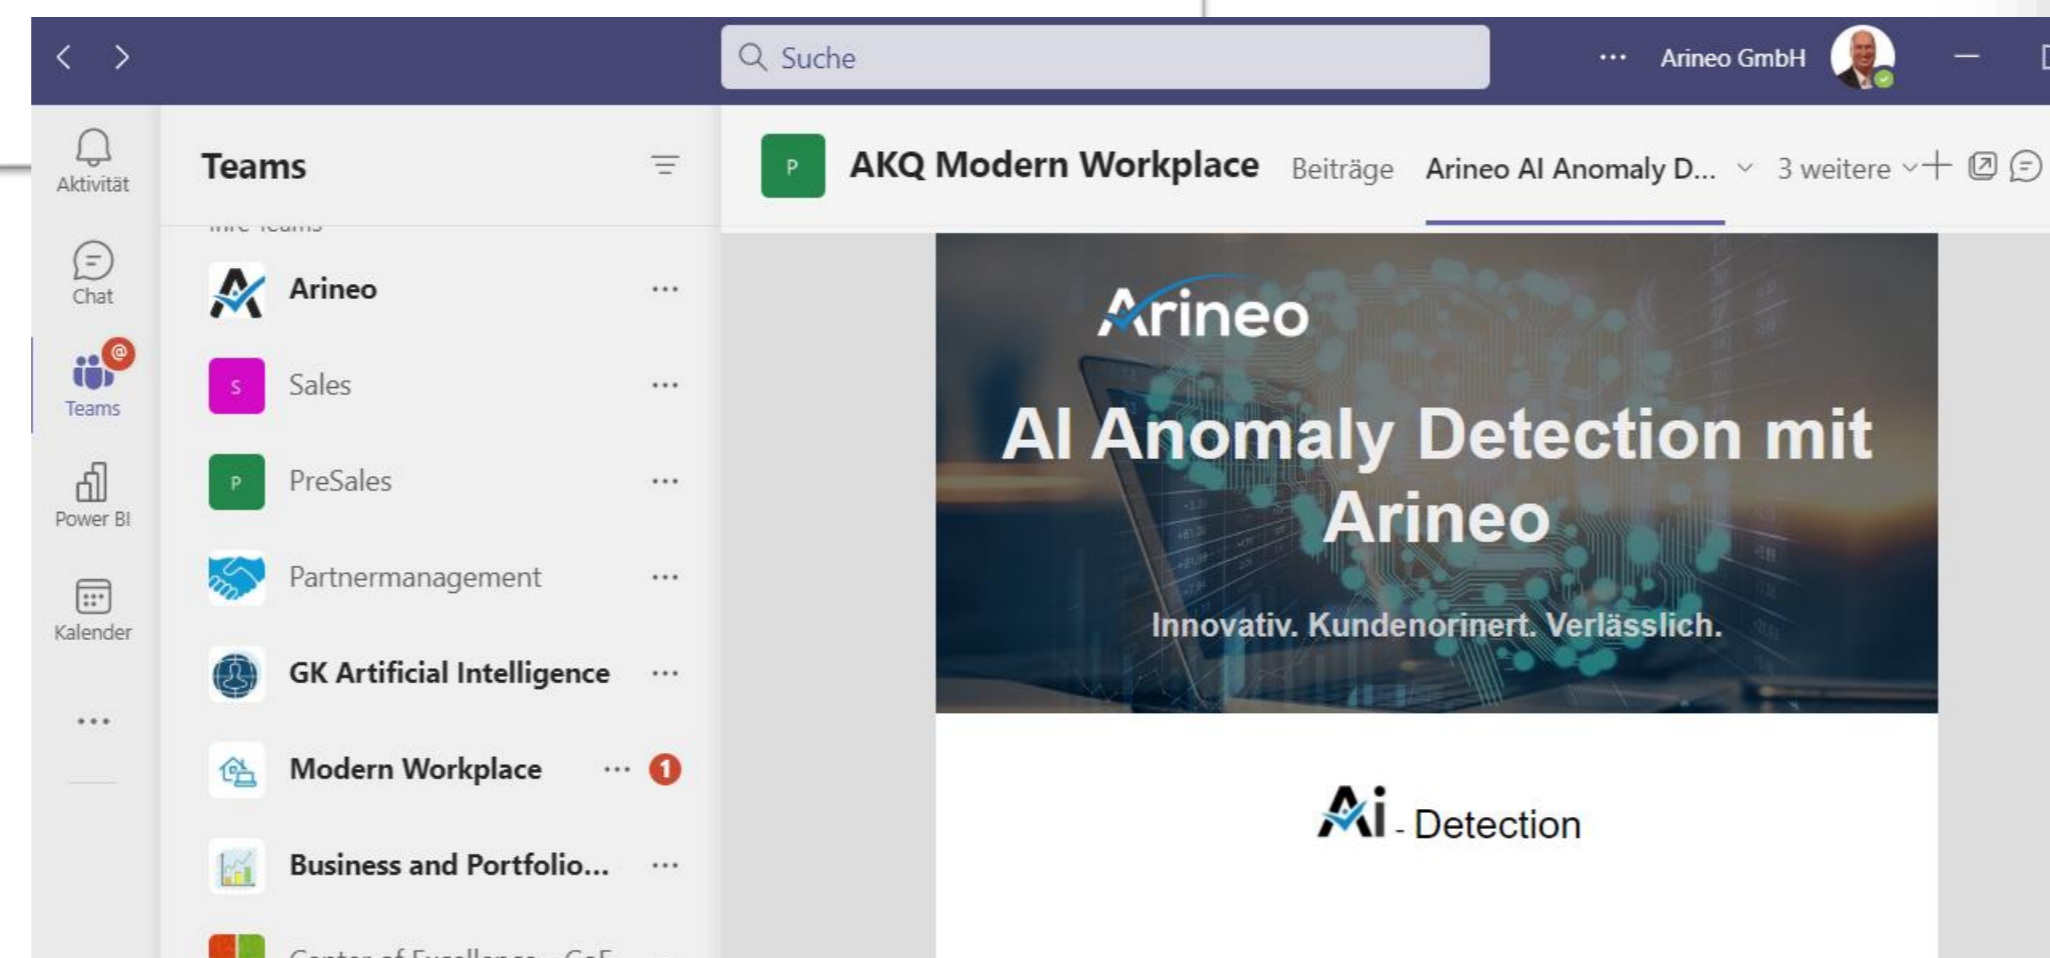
Suche

··· Arineo GmbH

Aktivität

Chat

Teams

Power BI

Kalender

···

Teams

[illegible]

Arineo ···

S Sales ···

P PreSales ···

Partnermanagement ···

GK Artificial Intelligence ···

Modern Workplace ··· 1

Business and Portfolio... ···

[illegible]

P AKQ Modern Workplace Beiträge Arineo AI Anomaly D... 3 weitere +

Arineo

AI Anomaly Detection mit Arineo

Innovativ. Kundenorinert. Verlässlich.

Ai - Detection